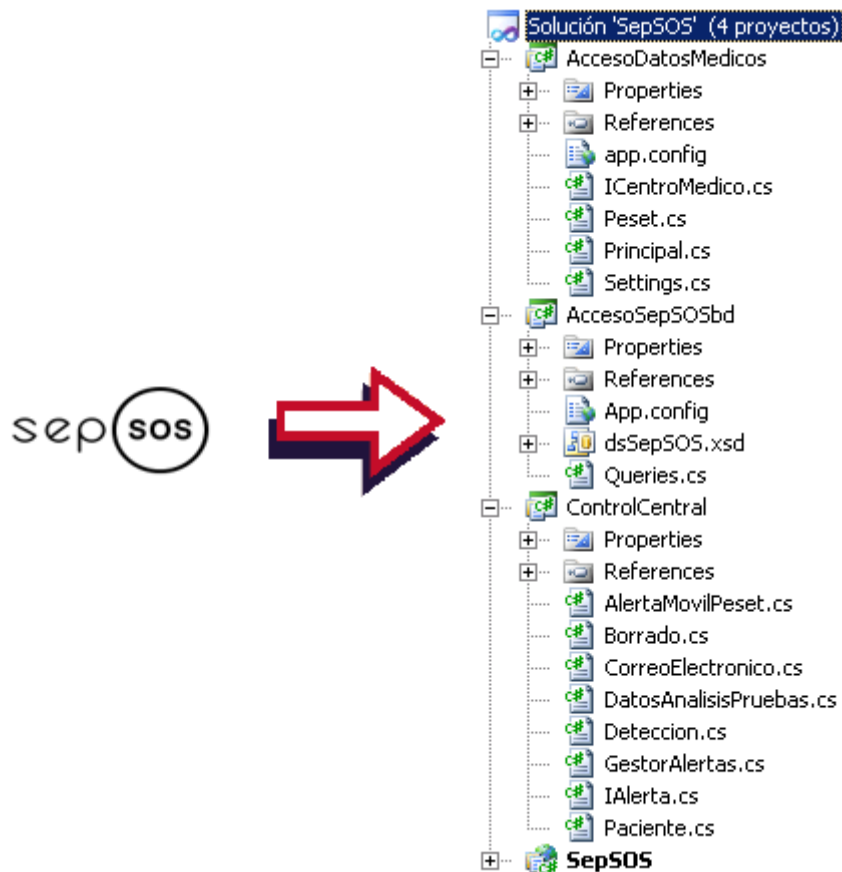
sep sos

Solución 'SepSOS' (4 proyectos)
AccesoDatosMedicos
Properties
References
app.config
ICentroMedico.cs
Peset.cs
Principal.cs
Settings.cs
AccesoSepSOSbd
Properties
References
App.config
dsSepSOS.xsd
Queries.cs
ControlCentral
Properties
References
AlertaMovilPeset.cs
Borrado.cs
CorreoElectronico.cs
DatosAnalisisPruebas.cs
Deteccion.cs
GestorAlertas.cs
IAlerta.cs
Paciente.cs
SepSOS